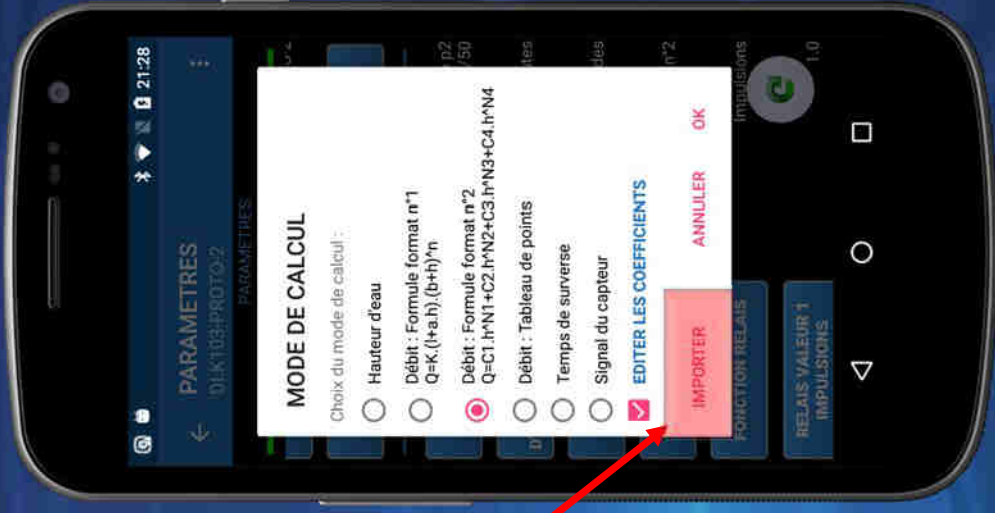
21:28

PARAMETRES
OLK103:PROTO:2

PARAMETRES

MODE DE CALCUL

Choix du mode de calcul :

Hauteur d'eau

Débit : Formule format n°1
Q=K.(l+a.h).(b+h)^n

Débit : Formule format n°2
Q=C1.h^N1+C2.h^N2+C3.h^N3+C4.h^N4

Débit : Tableau de points

Temps de surverse

Signal du capteur

EDITER LES COEFFICIENTS

IMPORTER

ANNULER

OK

FONCTION RELAIS

RELAIS VALEUR 1
IMPULSIONS

Impulsions

1.0